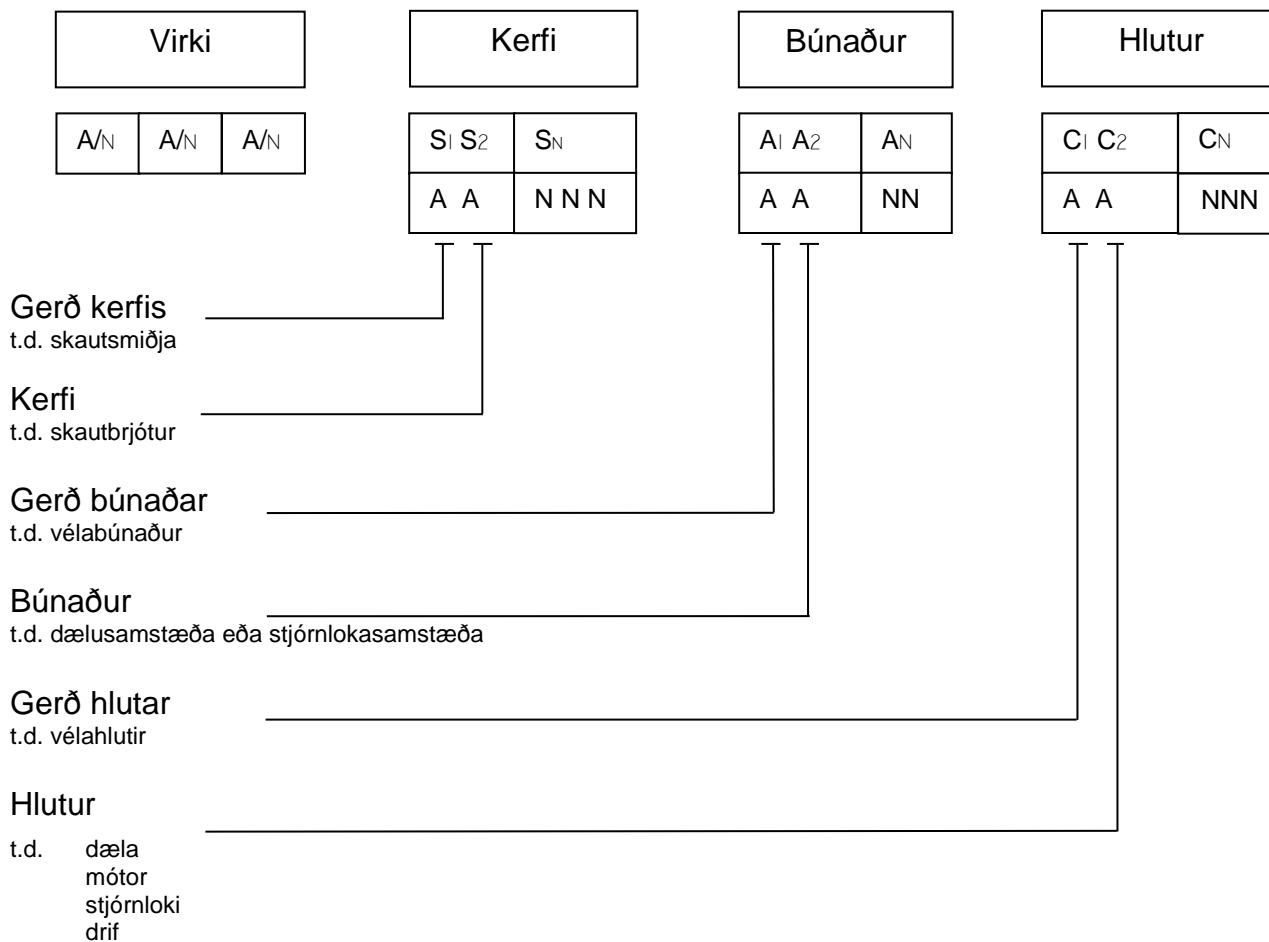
Virki

| A/N | A/N | A/N |
|---|---|---|

Kerfi

| $S_1$ $S_2$ | $S_N$ |
|---|---|
| A A | N N N |

Búnaður

| $A_1$ $A_2$ | $A_N$ |
|---|---|
| A A | NN |

Hlutur

| $C_1$ $C_2$ | $C_N$ |
|---|---|
| A A | NNN |

Gerð kerfis
t.d. skautsmiðja

Kerfi
t.d. skautbrjótur

Gerð búnaðar
t.d. vélabúnaður

Búnaður
t.d. dælusamstæða eða stjórnlokasamstæða

Gerð hlutar
t.d. vélahlutir

Hlutur

t.d. dæla
mótor
stjórnloki
drif